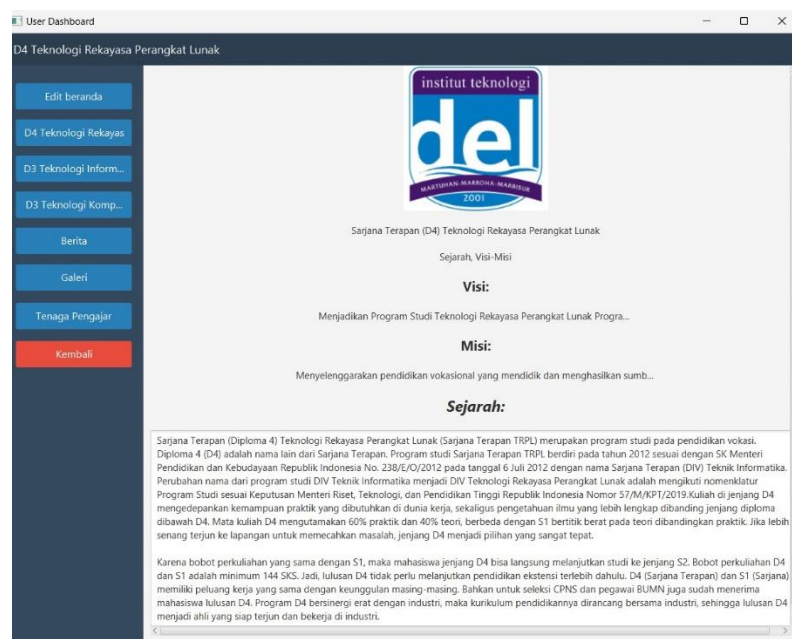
User Dashboard

D4 Teknologi Rekayasa Perangkat Lunak

Edit beranda

D4 Teknologi Rekayas

D3 Teknologi Inform...

D3 Teknologi Komp...

Berita

Galeri

Tenaga Pengajar

Kembali

institut teknologi

del

MARTUHAN-MARROHA-MARBISUK

2001

Sarjana Terapan (D4) Teknologi Rekayasa Perangkat Lunak

Sejarah, Visi-Misi

Visi:

Menjadikan Program Studi Teknologi Rekayasa Perangkat Lunak Progra...

Misi:

Menyelenggarakan pendidikan vokasional yang mendidik dan menghasilkan sumb...

Sejarah:

Sarjana Terapan (Diploma 4) Teknologi Rekayasa Perangkat Lunak (Sarjana Terapan TRPL) merupakan program studi pada pendidikan vokasi. Diploma 4 (D4) adalah nama lain dari Sarjana Terapan. Program studi Sarjana Terapan TRPL berdiri pada tahun 2012 sesuai dengan SK Menteri Pendidikan dan Kebudayaan Republik Indonesia No. 238/E/O/2012 pada tanggal 6 Juli 2012 dengan nama Sarjana Terapan (DIV) Teknik Informatika. Perubahan nama dari program studi DIV Teknik Informatika menjadi DIV Teknologi Rekayasa Perangkat Lunak adalah mengikuti nomenklatur Program Studi sesuai Keputusan Menteri Riset, Teknologi, dan Pendidikan Tinggi Republik Indonesia Nomor 57/M/KPT/2019.Kuliah di jenjang D4 mengedepankan kemampuan praktik yang dibutuhkan di dunia kerja, sekaligus pengetahuan ilmu yang lebih lengkap dibanding jenjang diploma dibawah D4. Mata kuliah D4 mengutamakan 60% praktik dan 40% teori, berbeda dengan S1 bertitik berat pada teori dibandingkan praktik. Jika lebih senang terjun ke lapangan untuk memecahkan masalah, jenjang D4 menjadi pilihan yang sangat tepat.

Karena bobot perkuliahan yang sama dengan S1, maka mahasiswa jenjang D4 bisa langsung melanjutkan studi ke jenjang S2. Bobot perkuliahan D4 dan S1 adalah minimum 144 SKS. Jadi, lulusan D4 tidak perlu melanjutkan pendidikan ekstensi terlebih dahulu. D4 (Sarjana Terapan) dan S1 (Sarjana) memiliki peluang kerja yang sama dengan keunggulan masing-masing. Bahkan untuk seleksi CPNS dan pegawai BUMN juga sudah menerima mahasiswa lulusan D4. Program D4 bersinergi erat dengan industri, maka kurikulum pendidikannya dirancang bersama industri, sehingga lulusan D4 menjadi ahli yang siap terjun dan bekerja di industri.